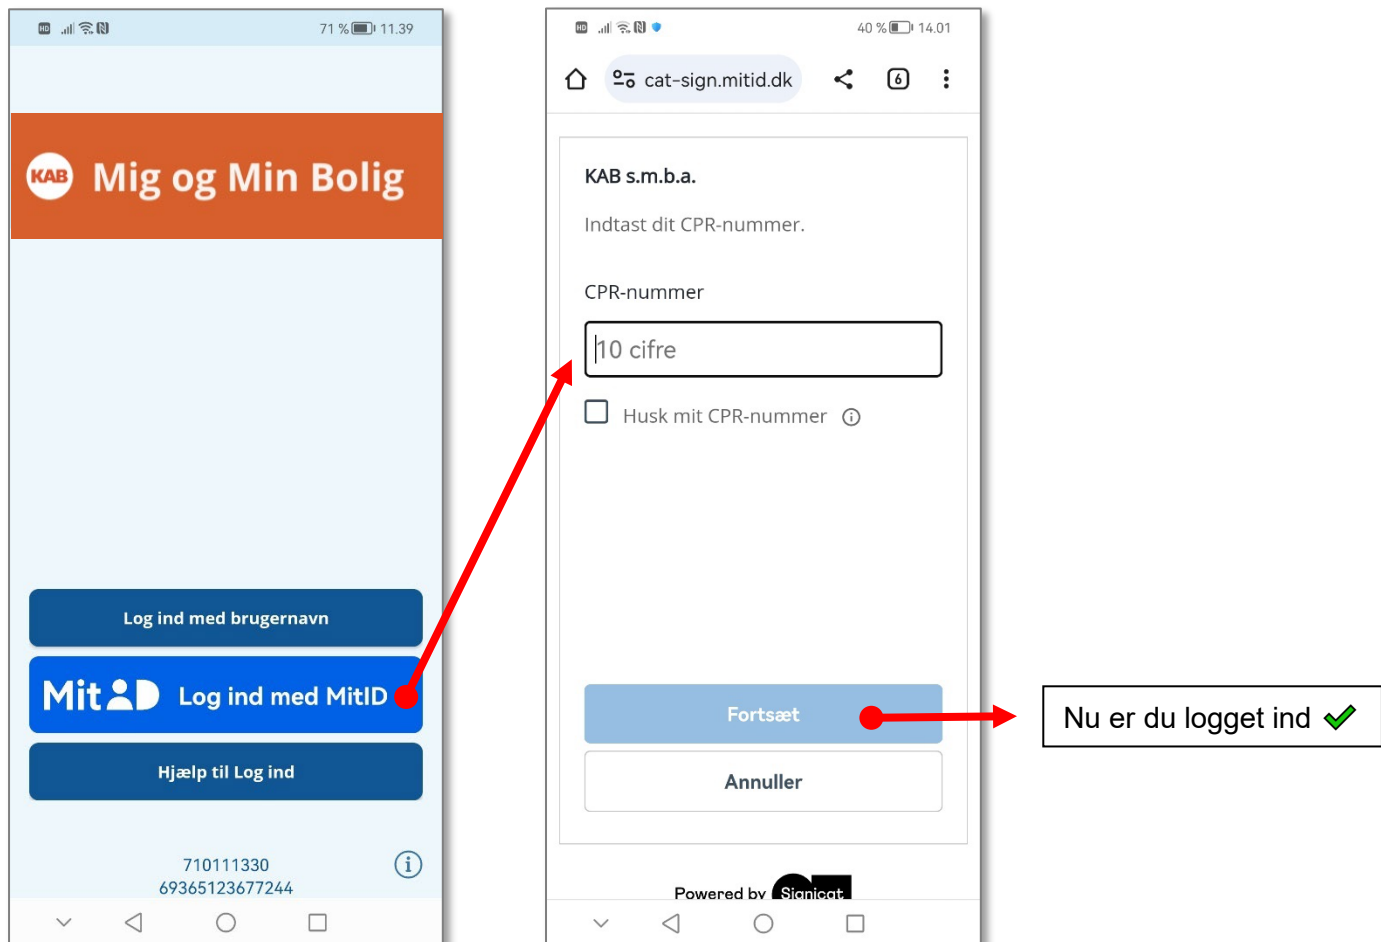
71 % 11.39

KAB Mig og Min Bolig

Log ind med brugernavn

MitID Log ind med MitID

Hjælp til Log ind

710111330
69365123677244

40 % 14.01

cat-sign.mitid.dk

6

KAB s.m.b.a.

Indtast dit CPR-nummer.

CPR-nummer

10 cifre

Husk mit CPR-nummer

Fortsæt

Annuller

Powered by Signicat

Nu er du logget ind